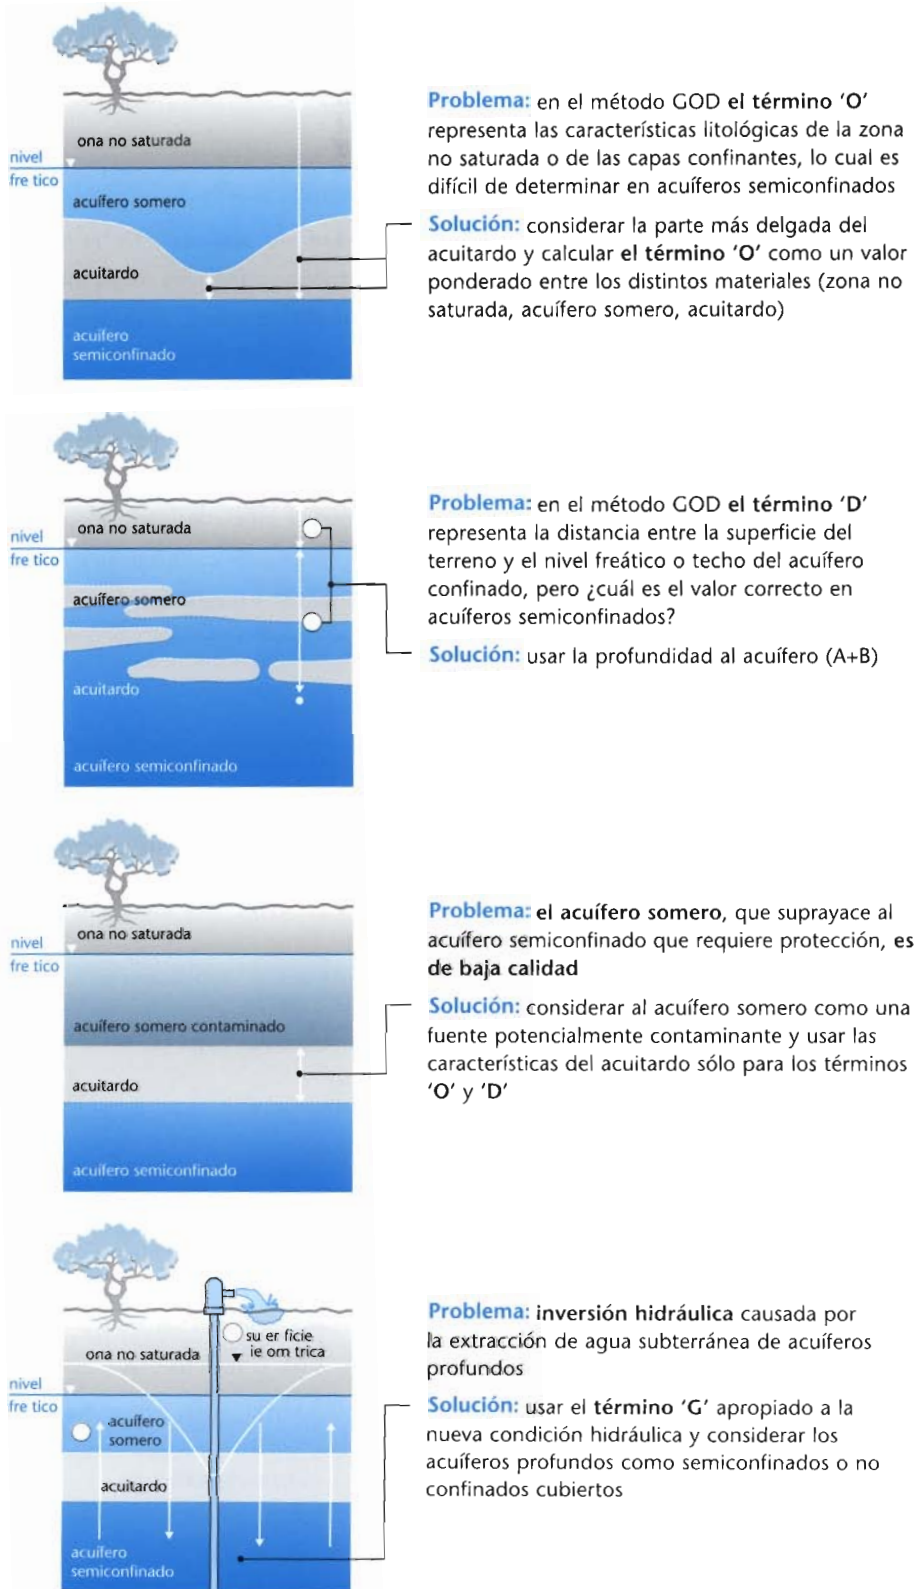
nivel fre tico

ona no saturada

acuífero somero

acuitardo

acuífero semiconfinado

**Problema:** en el método GOD **el término 'O'** representa las características litológicas de la zona no saturada o de las capas confinantes, lo cual es difícil de determinar en acuíferos semiconfinados

**Solución:** considerar la parte más delgada del acuitardo y calcular **el término 'O'** como un valor ponderado entre los distintos materiales (zona no saturada, acuífero somero, acuitardo)

nivel fre tico

ona no saturada

acuífero somero

acuitardo

acuífero semiconfinado

**Problema:** en el método GOD **el término 'D'** representa la distancia entre la superficie del terreno y el nivel freático o techo del acuífero confinado, pero ¿cuál es el valor correcto en acuíferos semiconfinados?

**Solución:** usar la profundidad al acuífero (A+B)

nivel fre tico

ona no saturada

acuífero somero contaminado

acuitardo

acuífero semiconfinado

**Problema:** **el acuífero somero**, que suprayace al acuífero semiconfinado que requiere protección, **es de baja calidad**

**Solución:** considerar al acuífero somero como una fuente potencialmente contaminante y usar las características del acuitardo sólo para los términos **'O'** y **'D'**

su er ficie ie om trica

ona no saturada

nivel fre tico

acuífero somero

acuitardo

acuífero semiconfinado

**Problema:** **inversión hidráulica** causada por la extracción de agua subterránea de acuíferos profundos

**Solución:** usar el **término 'G'** apropiado a la nueva condición hidráulica y considerar los acuíferos profundos como semiconfinados o no confinados cubiertos